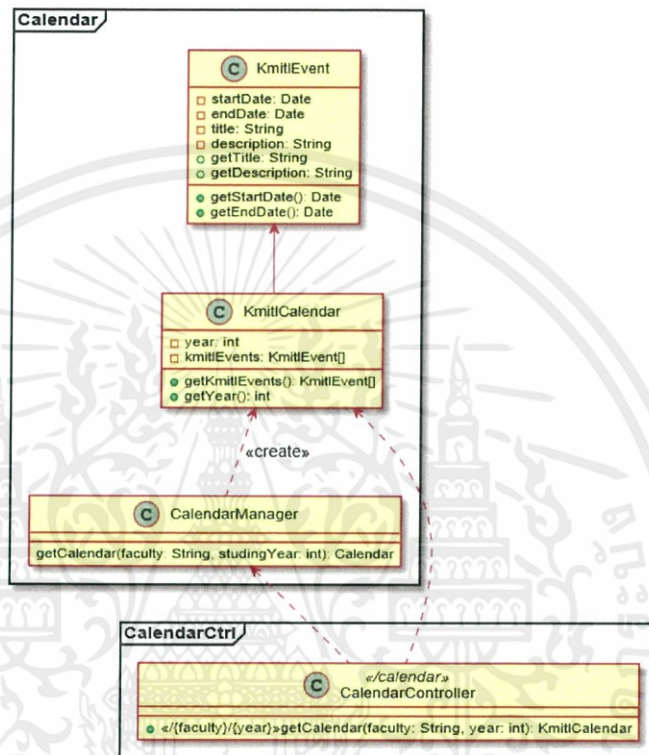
Calendar

C KmitlEvent

startDate: Date
endDate: Date
title: String
description: String
getTitle: String
getDescription: String

getStartDate(): Date
getEndDate(): Date

C KmitlCalendar

year: int
kmitlEvents: KmitlEvent[]

getKmitlEvents(): KmitlEvent[]
getYear(): int

«create»

C CalendarManager

getCalendar(faculty: String, studingYear: int): Calendar

CalendarCtrl

C «/calendar»
CalendarController

«/{faculty}/{year}»getCalendar(faculty: String, year: int): KmitlCalendar